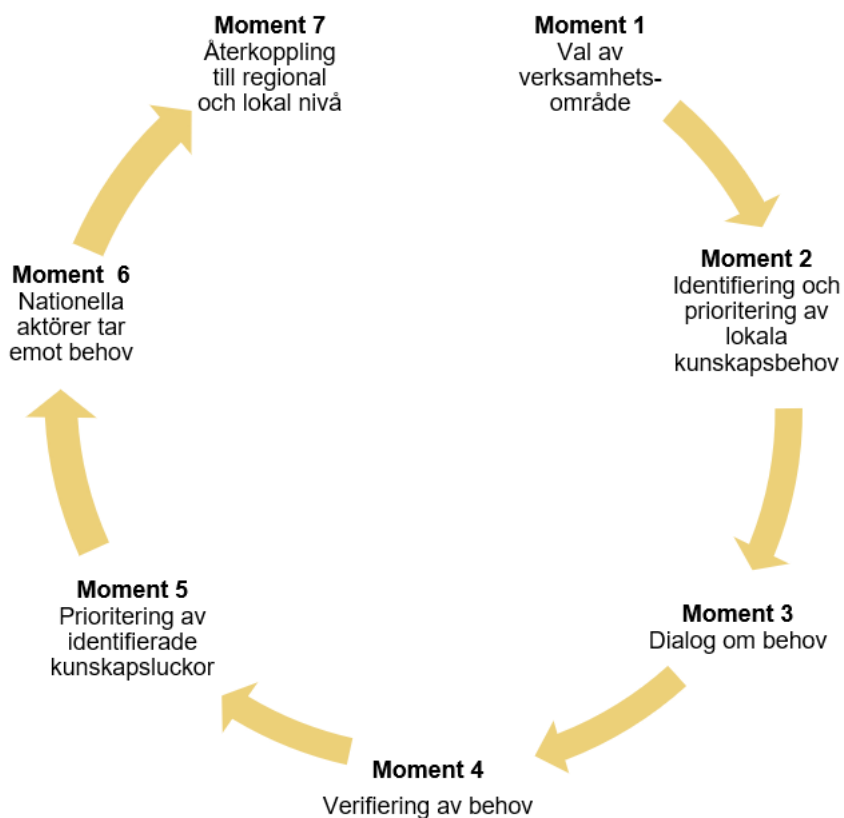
**Moment 1**
Val av verksamhetsområde

**Moment 2**
Identifiering och prioritering av lokala kunskapsbehov

**Moment 3**
Dialog om behov

**Moment 4**
Verifiering av behov

**Moment 5**
Prioritering av identifierade kunskapsluckor

**Moment 6**
Nationella aktörer tar emot behov

**Moment 7**
Återkoppling till regional och lokal nivå